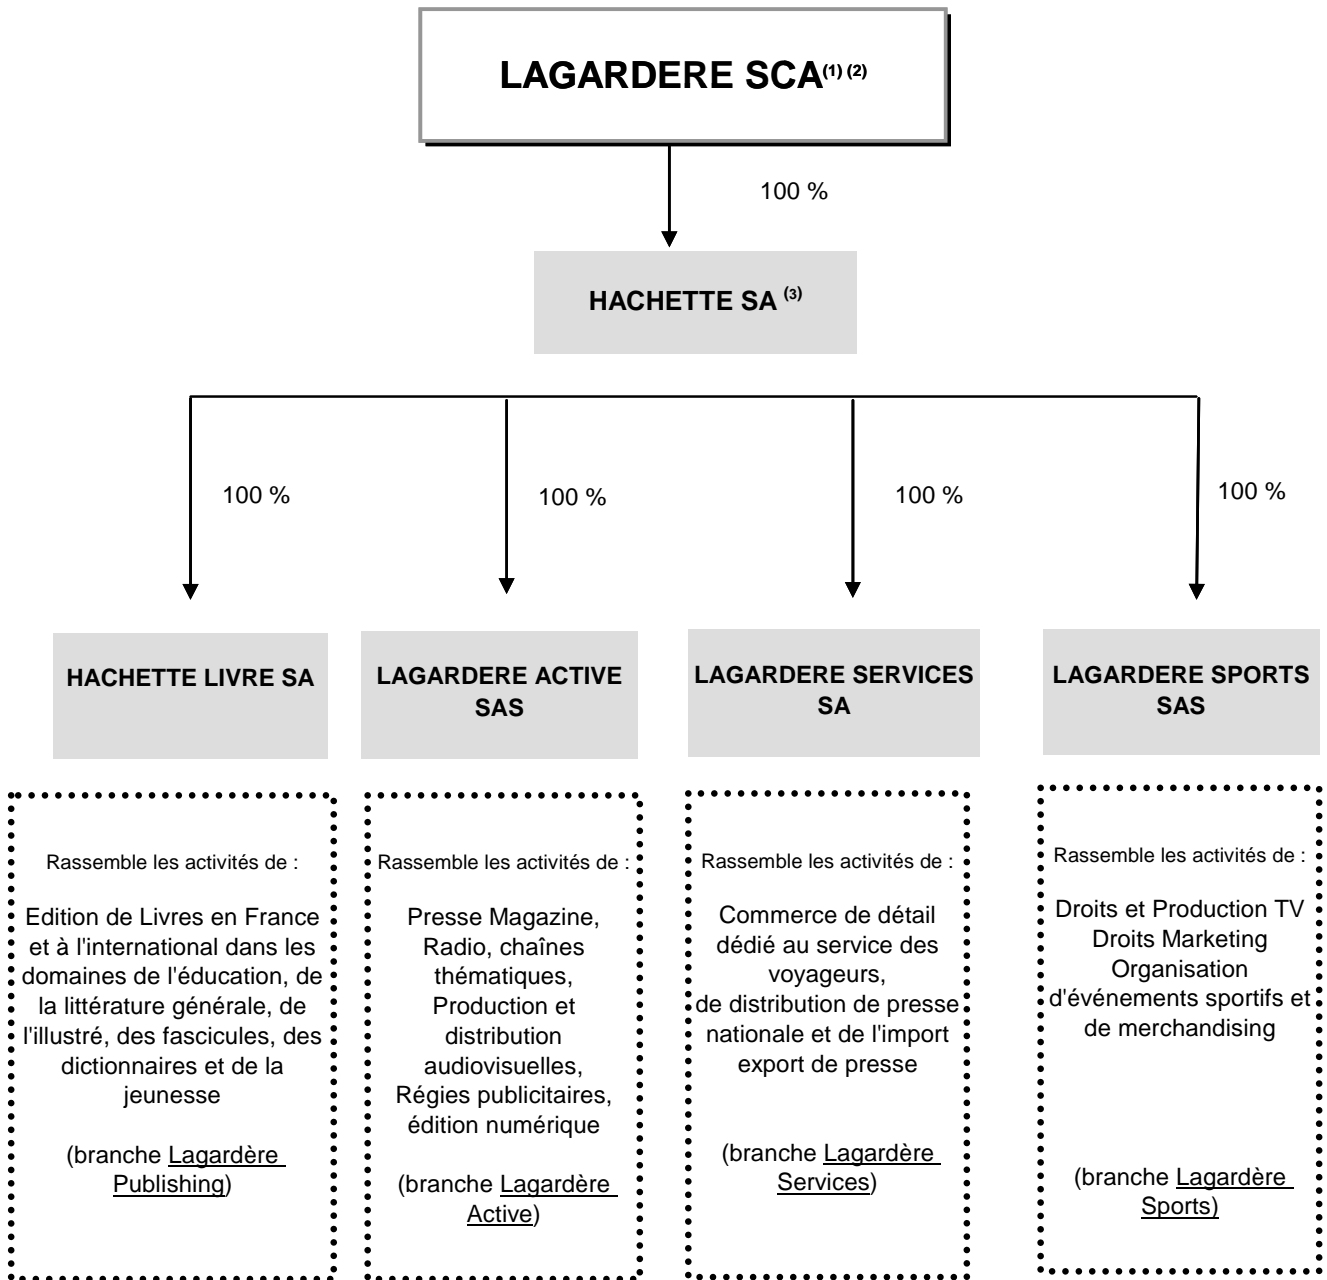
LAGARDERE SCA$^{(1)\,(2)}$

100 %

HACHETTE SA $^{(3)}$

100 %

100 %

100 %

100 %

HACHETTE LIVRE SA

LAGARDERE ACTIVE SAS

LAGARDERE SERVICES SA

LAGARDERE SPORTS SAS

Rassemble les activités de :

Edition de Livres en France et à l'international dans les domaines de l'éducation, de la littérature générale, de l'illustré, des fascicules, des dictionnaires et de la jeunesse

(branche Lagardère Publishing)

Rassemble les activités de :

Presse Magazine, Radio, chaînes thématiques, Production et distribution audiovisuelles, Régies publicitaires, édition numérique

(branche Lagardère Active)

Rassemble les activités de :

Commerce de détail dédié au service des voyageurs, de distribution de presse nationale et de l'import export de presse

(branche Lagardère Services)

Rassemble les activités de :

Droits et Production TV
Droits Marketing
Organisation d'événements sportifs et de merchandising

(branche Lagardère Sports)